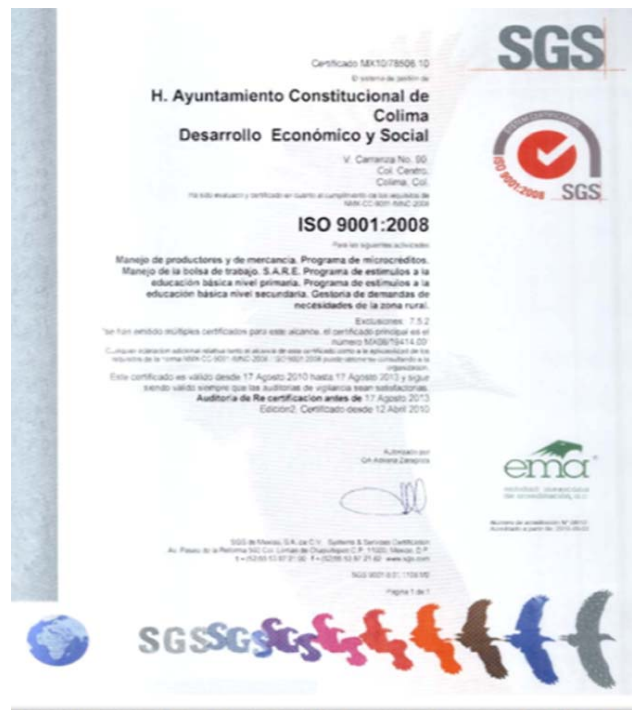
SGS

Certificado MX10/78506.10

El sistema de gestión de

H. Ayuntamiento Constitucional de Colima
Desarrollo Económico y Social

V. Carranza No. 00
Col. Centro,
Colima, Col.

Ha sido evaluado y certificado en cuanto al cumplimiento de los requisitos de NMX-CC-9001-IMNC-2008

ISO 9001:2008

Para las siguientes actividades

Manejo de productores y de mercancía. Programa de microcréditos. Manejo de la bolsa de trabajo. S.A.R.E. Programa de estímulos a la educación básica nivel primaria. Programa de estímulos a la educación básica nivel secundaria. Gestoría de demandas de necesidades de la zona rural.

Exclusiones: 7.5.2

Se han emitido múltiples certificados para este alcance, el certificado principal es el número MX08/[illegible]

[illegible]

Este certificado es válido desde 17 Agosto 2010 hasta 17 Agosto 2013 y sigue siendo válido siempre que las auditorías de vigilancia sean satisfactorias.
Auditoría de Re certificación antes de 17 Agosto 2013
Edición 2. Certificado desde 12 Abril 2010

Autorizado por
QA Adriana Zaragoza

SYSTEM CERTIFICATION
ISO 9001:2008
SGS

ema
entidad mexicana de acreditación, a.c.

Número de acreditación N° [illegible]
Acreditado a partir de: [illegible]

SGS de México, S.A. de C.V. Systems & Services Certification
Av. Paseo de la Reforma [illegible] Col. Lomas de Chapultepec C.P. 11000, México, D.F.
t + (52 55) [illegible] f + (52 55) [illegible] www.sgs.com

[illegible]

Página 1 de 1

SGS SGS SGS SGS